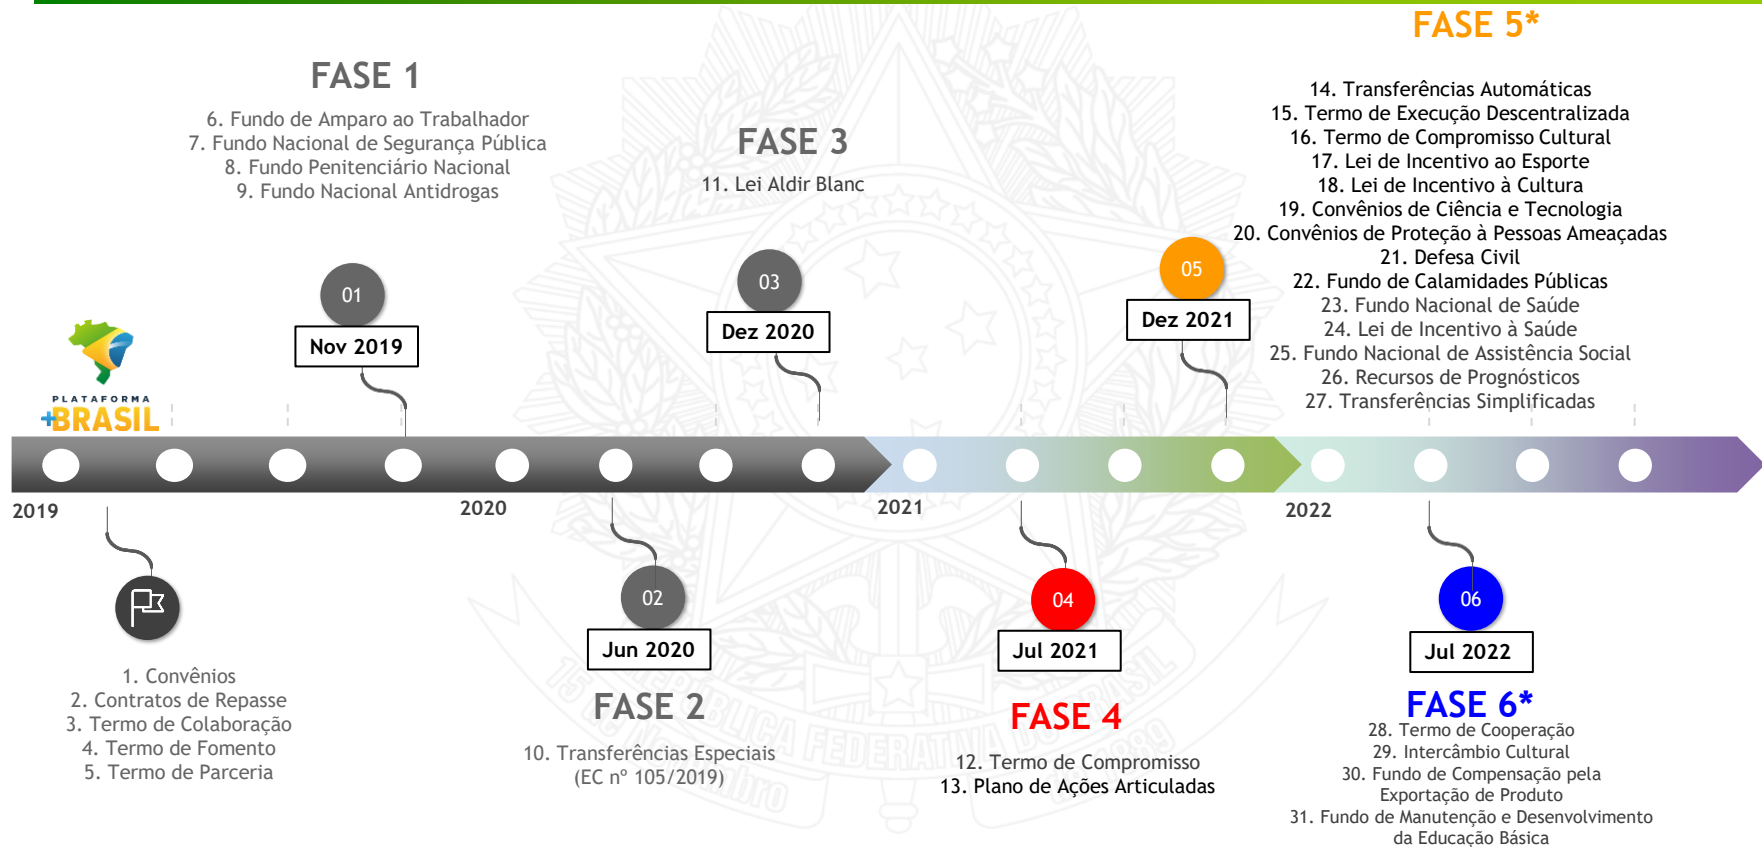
FASE 5*

14. Transferências Automáticas
15. Termo de Execução Descentralizada
16. Termo de Compromisso Cultural
17. Lei de Incentivo ao Esporte
18. Lei de Incentivo à Cultura
19. Convênios de Ciência e Tecnologia
20. Convênios de Proteção à Pessoas Ameaçadas
21. Defesa Civil
22. Fundo de Calamidades Públicas
23. Fundo Nacional de Saúde
24. Lei de Incentivo à Saúde
25. Fundo Nacional de Assistência Social
26. Recursos de Prognósticos
27. Transferências Simplificadas

FASE 1

6. Fundo de Amparo ao Trabalhador
7. Fundo Nacional de Segurança Pública
8. Fundo Penitenciário Nacional
9. Fundo Nacional Antidrogas

FASE 3

11. Lei Aldir Blanc

PLATAFORMA +BRASIL

01
Nov 2019

03
Dez 2020

05
Dez 2021

2019

2020

2021

2022

02
Jun 2020

04
Jul 2021

06
Jul 2022

1. Convênios
2. Contratos de Repasse
3. Termo de Colaboração
4. Termo de Fomento
5. Termo de Parceria

FASE 2

10. Transferências Especiais
(EC nº 105/2019)

FASE 4

12. Termo de Compromisso
13. Plano de Ações Articuladas

FASE 6*

28. Termo de Cooperação
29. Intercâmbio Cultural
30. Fundo de Compensação pela Exportação de Produto
31. Fundo de Manutenção e Desenvolvimento da Educação Básica